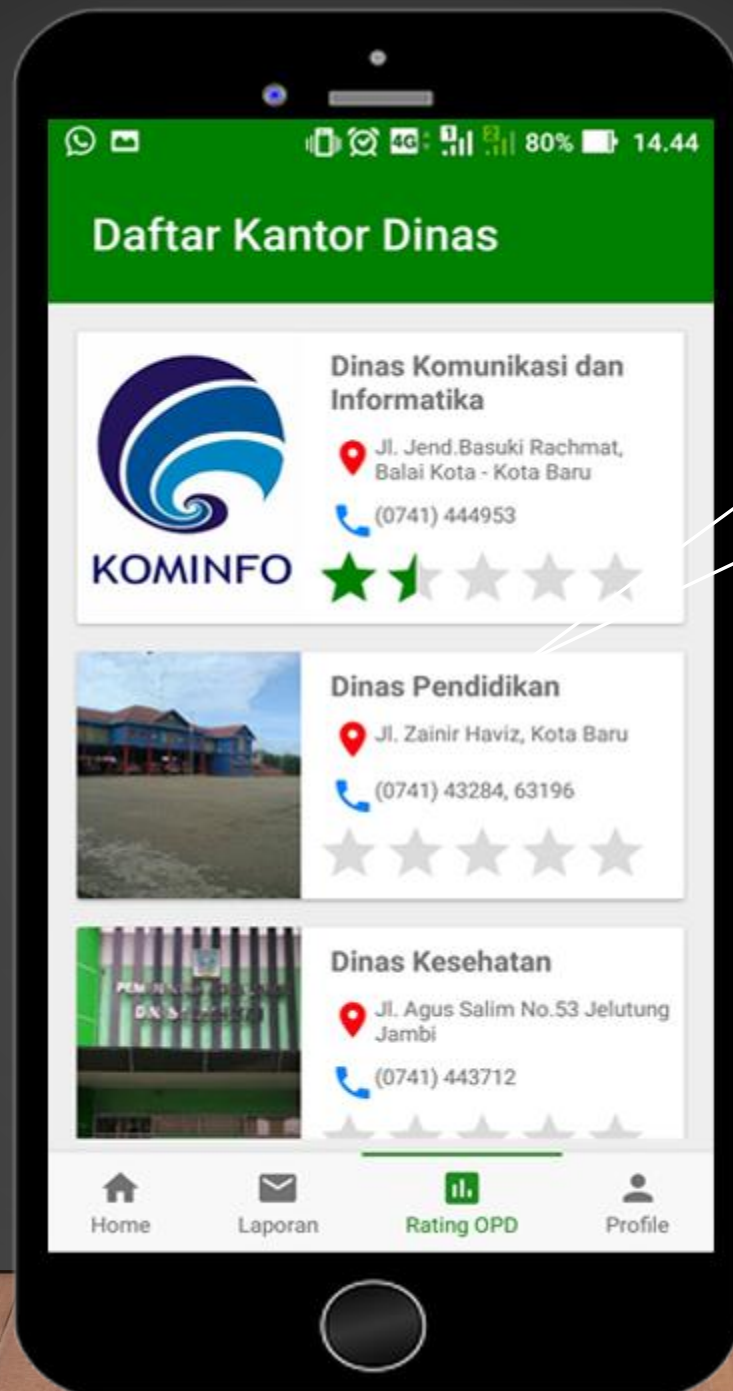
80% 14.44

Daftar Kantor Dinas

KOMINFO

Dinas Komunikasi dan Informatika

Jl. Jend.Basuki Rachmat, Balai Kota - Kota Baru

(0741) 444953

Dinas Pendidikan

Jl. Zainir Haviz, Kota Baru

(0741) 43284, 63196

Dinas Kesehatan

Jl. Agus Salim No.53 Jelutung Jambi

(0741) 443712

Home
Laporan
Rating OPD
Profile